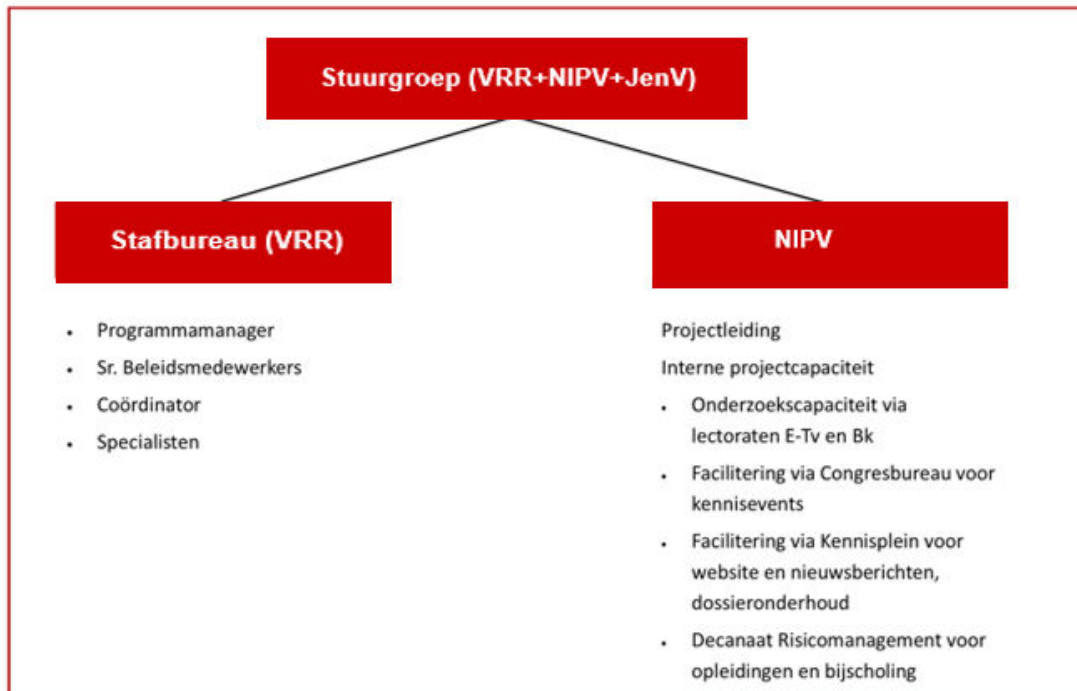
Stuurgroep (VRR+NIPV+JenV)

Stafbureau (VRR)

NIPV

- Programmamanager
- Sr. Beleidsmedewerkers
- Coördinator
- Specialisten

Projectleiding

Interne projectcapaciteit

- Onderzoekscapaciteit via lectoraten E-Tv en Bk
- Facilitering via Congresbureau voor kennisevents
- Facilitering via Kennisplein voor website en nieuwsberichten, dossieronderhoud
- Decanaat Risicomanagement voor opleidingen en bijscholing